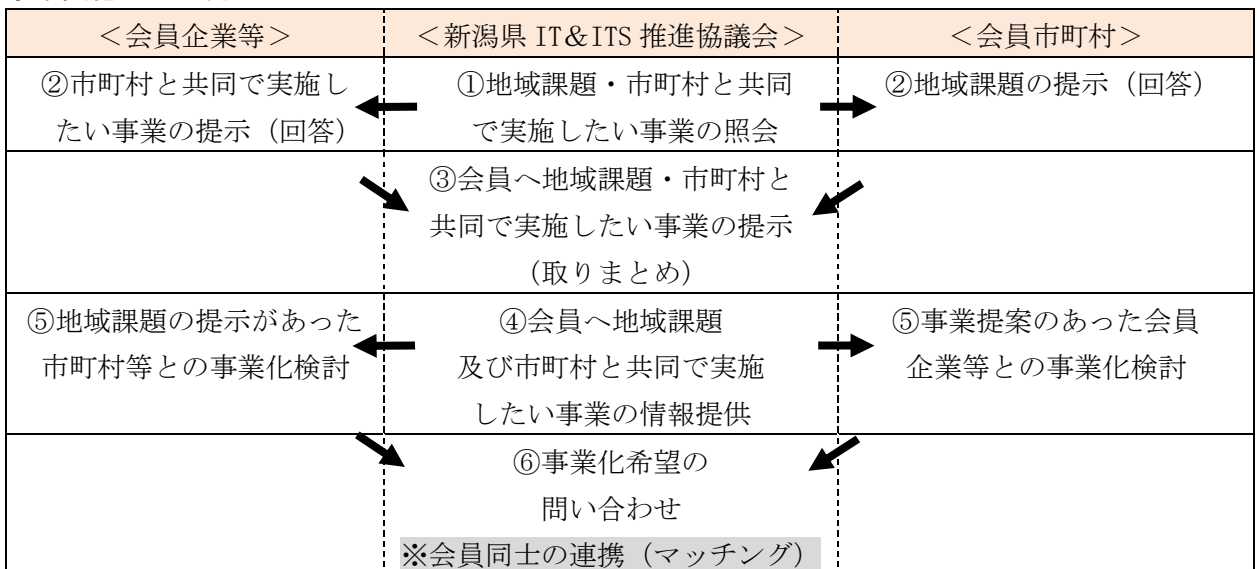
| <会員企業等> | <新潟県 IT&ITS 推進協議会> | <会員市町村> |
|---|---|---|
| ②市町村と共同で実施したい事業の提示（回答） | ①地域課題・市町村と共同で実施したい事業の照会 | ②地域課題の提示（回答） |
| | ③会員へ地域課題・市町村と共同で実施したい事業の提示（取りまとめ） | |
| ⑤地域課題の提示があった市町村等との事業化検討 | ④会員へ地域課題及び市町村と共同で実施したい事業の情報提供 | ⑤事業提案のあった会員企業等との事業化検討 |
| | ⑥事業化希望の問い合わせ ※会員同士の連携（マッチング） | |